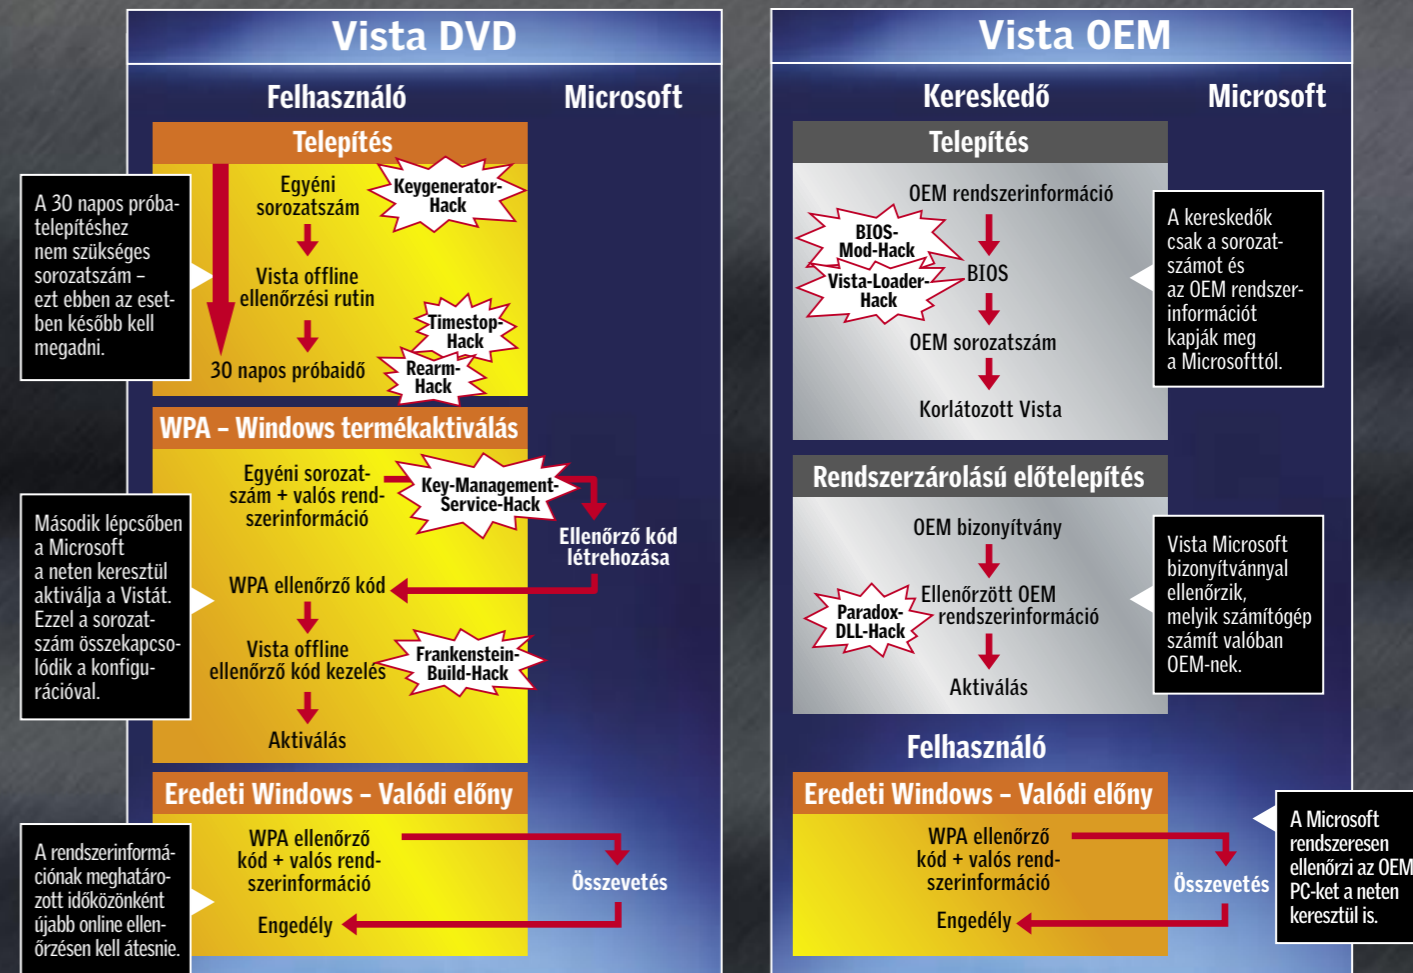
Vista DVD

Felhasználó

Microsoft

Telepítés

A 30 napos próbatelepítéshez nem szükséges sorozatszám – ezt ebben az esetben később kell megadni.

Egyéni sorozatszám

Keygenerator-Hack

Vista offline ellenőrzési rutin

Timestop-Hack

30 napos próbaidő

Rearm-Hack

WPA – Windows termékaktiválás

Második lépcsőben a Microsoft a neten keresztül aktiválja a Vistát. Ezzel a sorozatszám összekapcsolódik a konfigurációval.

Egyéni sorozatszám + valós rendszerinformáció

Key-Management-Service-Hack

Ellenőrző kód létrehozása

WPA ellenőrző kód

Vista offline ellenőrző kód kezelés

Frankenstein-Build-Hack

Aktiválás

Eredeti Windows – Valódi előny

A rendszerinformációnak meghatározott időközönként újabb online ellenőrzésen kell átesnie.

WPA ellenőrző kód + valós rendszerinformáció

Összevetés

Engedély

Vista OEM

Kereskedő

Microsoft

Telepítés

OEM rendszerinformáció

BIOS-Mod-Hack

Vista-Loader-Hack

BIOS

OEM sorozatszám

Korlátozott Vista

A kereskedők csak a sorozatszámot és az OEM rendszerinformációt kapják meg a Microsofttól.

Rendszerzárolású előtelepítés

OEM bizonyítvány

Paradox-DLL-Hack

Ellenőrzött OEM rendszerinformáció

Aktiválás

Vista Microsoft bizonyítvánnyal ellenőrzik, melyik számítógép számít valóban OEM-nek.

Felhasználó

Eredeti Windows – Valódi előny

WPA ellenőrző kód + valós rendszerinformáció

Összevetés

Engedély

A Microsoft rendszeresen ellenőrzi az OEM PC-ket a neten keresztül is.